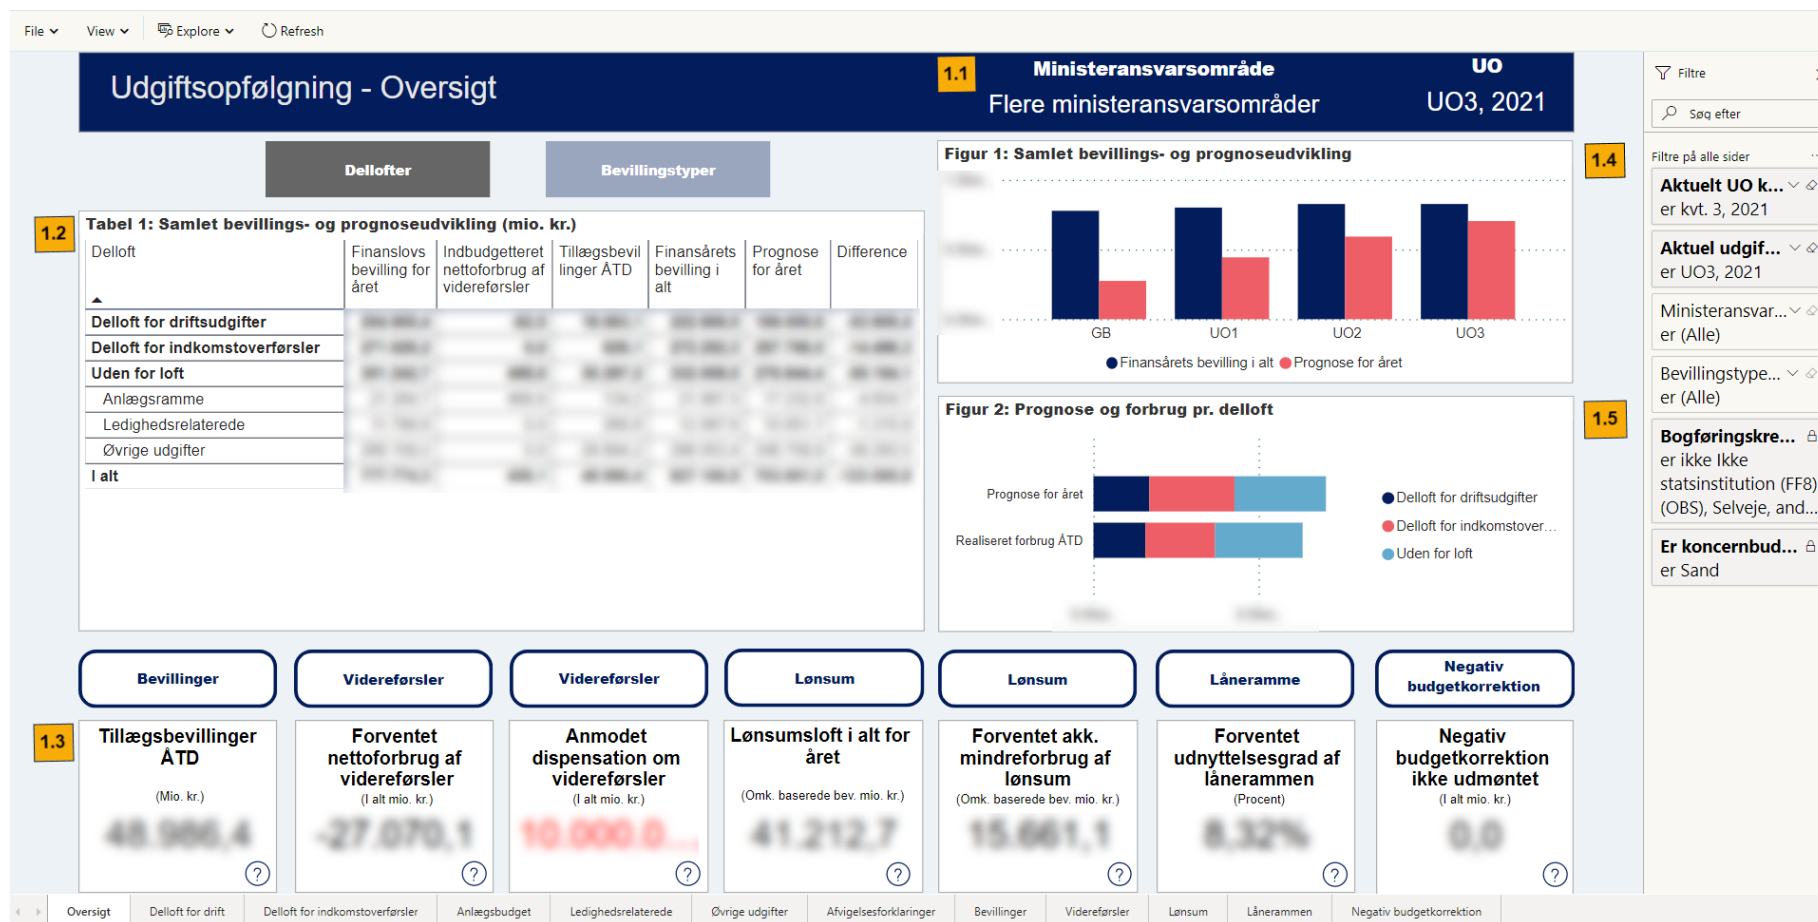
File View Explore Refresh

Udgiftsopfølgning - Oversigt

1.1 Ministeransvarsområde Flere ministeransvarsområder

UO UO3, 2021

Dellofter Bevillingstyper

1.2 Tabel 1: Samlet bevillings- og prognoseudvikling (mio. kr.)

| Delloft | Finanslovs bevilling for året | Indbudgetteret nettoforbrug af videreførsler | Tillægsbevillinger ÅTD | Finansårets bevilling i alt | Prognose for året | Difference |
|---|---|---|---|---|---|---|
| Delloft for driftsudgifter | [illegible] | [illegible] | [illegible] | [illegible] | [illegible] | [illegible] |
| Delloft for indkomstoverførsler | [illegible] | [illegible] | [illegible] | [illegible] | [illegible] | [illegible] |
| Uden for loft | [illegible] | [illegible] | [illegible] | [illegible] | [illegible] | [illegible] |
| Anlægsramme | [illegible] | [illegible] | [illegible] | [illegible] | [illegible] | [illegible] |
| Ledighedsrelaterede | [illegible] | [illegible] | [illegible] | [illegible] | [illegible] | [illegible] |
| Øvrige udgifter | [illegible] | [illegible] | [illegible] | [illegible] | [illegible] | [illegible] |
| I alt | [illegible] | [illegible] | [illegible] | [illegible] | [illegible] | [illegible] |

Figur 1: Samlet bevillings- og prognoseudvikling

1.4

GB UO1 UO2 UO3

Finansårets bevilling i alt Prognose for året

Figur 2: Prognose og forbrug pr. delloft

1.5

Prognose for året
Realiseret forbrug ÅTD

Delloft for driftsudgifter
Delloft for indkomstover...
Uden for loft

Bevillinger Videreførsler Videreførsler Lønsum Lønsum Låneramme Negativ budgetkorrektion

1.3

Tillægsbevillinger ÅTD
(Mio. kr.)
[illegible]

Forventet nettoforbrug af videreførsler
(I alt mio. kr.)
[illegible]

Anmodet dispensation om videreførsler
(I alt mio. kr.)
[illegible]

Lønsumsloft i alt for året
(Omk. baserede bev. mio. kr.)
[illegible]

Forventet akk. mindreforbrug af lønsum
(Omk. baserede bev. mio. kr.)
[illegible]

Forventet udnyttelsesgrad af lånerammen
(Procent)
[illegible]

Negativ budgetkorrektion ikke udmøntet
(I alt mio. kr.)
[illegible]

Filtre
Søg efter
Filtre på alle sider
Aktuelt UO k...
er kvt. 3, 2021
Aktuel udgif...
er UO3, 2021
Ministeransvar...
er (Alle)
Bevillingstype...
er (Alle)
Bogføringskre...
er ikke Ikke statsinstitution (FF8) (OBS), Selveje, and...
Er koncernbud...
er Sand

Oversigt | Delloft for drift | Delloft for indkomstoverførsler | Anlægsbudget | Ledighedsrelaterede | Øvrige udgifter | Afvigelsesforklaringer | Bevillinger | Videreførsler | Lønsum | Lånerammen | Negativ budgetkorrektion